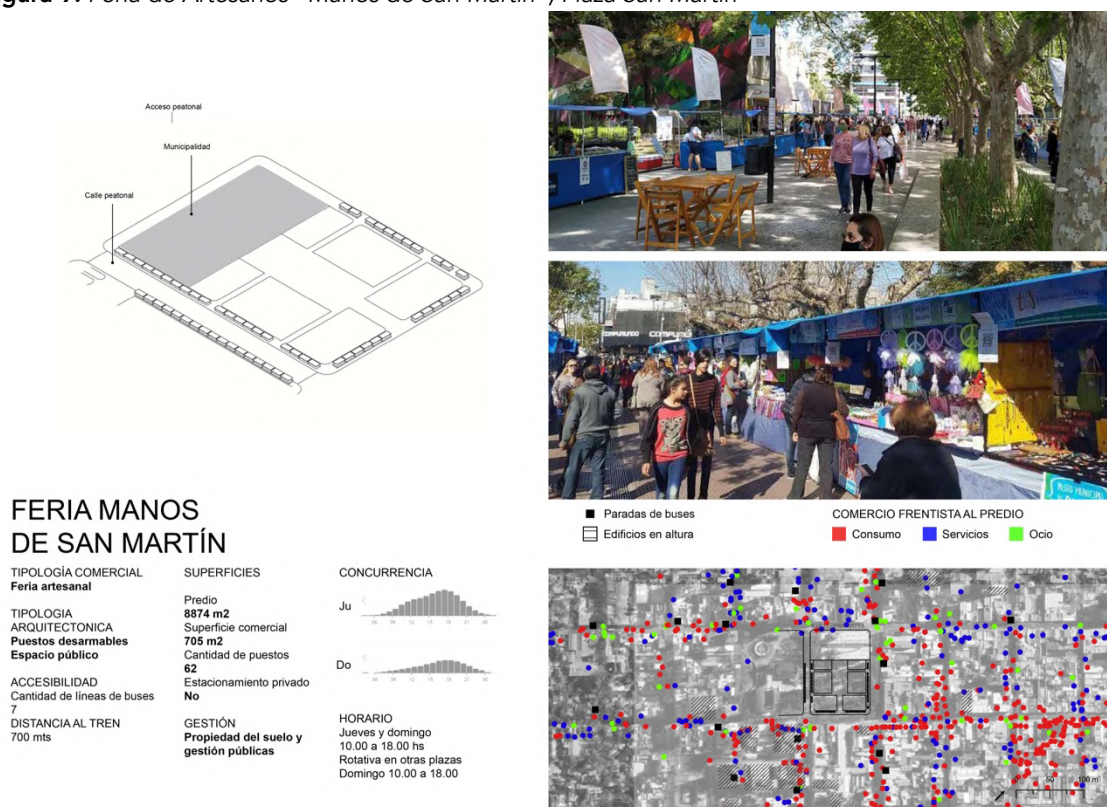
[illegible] Feria de Artesanos "Manos de San Martín" y Plaza San Martín

Acceso peatonal
Municipalidad
Calle peatonal

FERIA MANOS DE SAN MARTÍN

TIPOLOGÍA COMERCIAL
Feria artesanal

TIPOLOGIA ARQUITECTONICA
Puestos desarmables
Espacio público

ACCESIBILIDAD
Cantidad de líneas de buses
7
DISTANCIA AL TREN
700 mts

SUPERFICIES
Predio
8874 m2
Superficie comercial
705 m2
Cantidad de puestos
62
Estacionamiento privado
No

GESTIÓN
Propiedad del suelo y gestión públicas

CONCURRENCIA
Ju
Do

HORARIO
Jueves y domingo
10.00 a 18.00 hs
Rotativa en otras plazas
Domingo 10.00 a 18.00

Paradas de buses
Edificios en altura
COMERCIO FRENTISTA AL PREDIO
Consumo
Servicios
Ocio

50
100 m